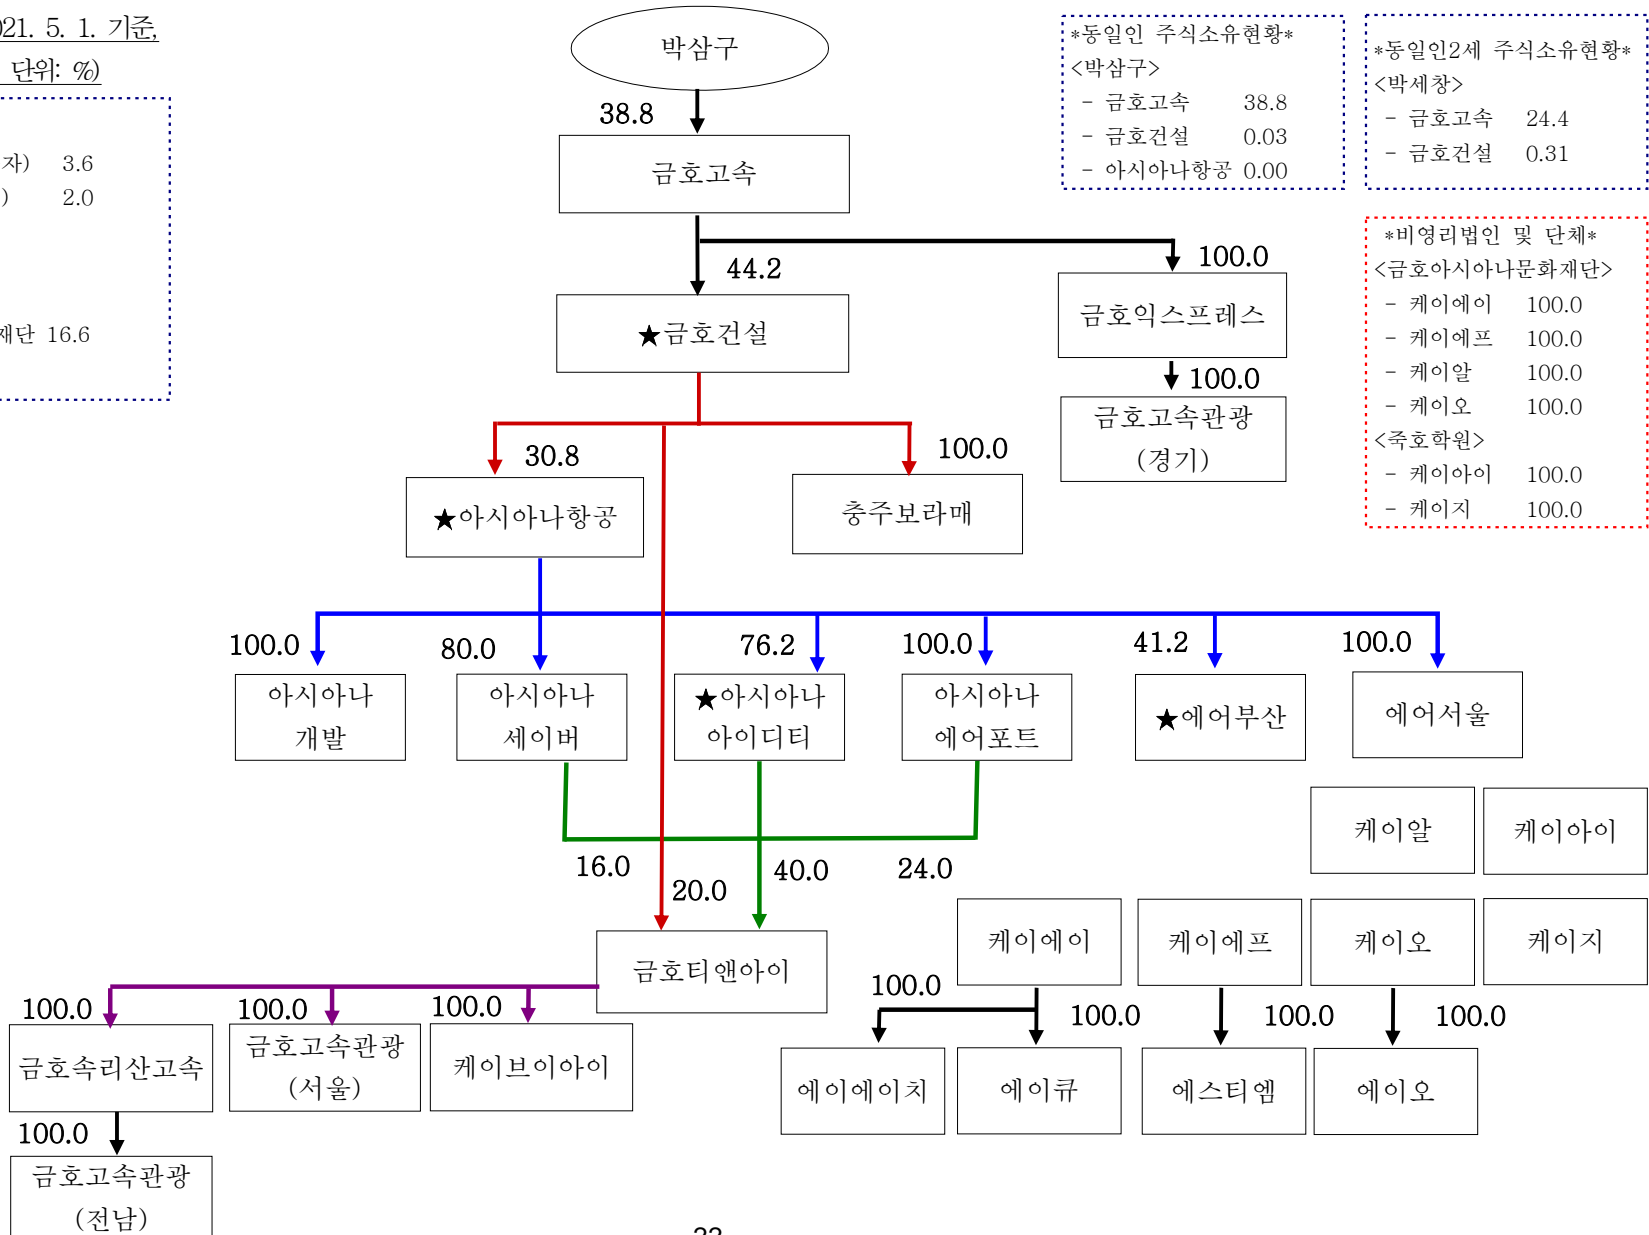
)21. 5. 1. 기준,
단위: %)

자) 3.6
) 2.0

재단 16.6

박삼구
38.8
금호고속
44.2
100.0
★금호건설
금호익스프레스
100.0
금호고속관광 (경기)
30.8
100.0
★아시아나항공
충주보라매

*동일인 주식소유현황*
<박삼구>
- 금호고속 38.8
- 금호건설 0.03
- 아시아나항공 0.00

*동일인2세 주식소유현황*
<박세창>
- 금호고속 24.4
- 금호건설 0.31

*비영리법인 및 단체*
<금호아시아나문화재단>
- 케이에이 100.0
- 케이에프 100.0
- 케이알 100.0
- 케이오 100.0
<죽호학원>
- 케이아이 100.0
- 케이지 100.0

100.0
80.0
76.2
100.0
41.2
100.0
아시아나 개발
아시아나 세이버
★아시아나 아이디티
아시아나 에어포트
★에어부산
에어서울
케이알
케이아이
16.0
20.0
40.0
24.0
케이에이
케이에프
케이오
케이지
금호티앤아이
100.0
100.0
100.0
100.0
100.0
100.0
100.0
금호속리산고속
금호고속관광 (서울)
케이브이아이
에이에이치
에이큐
에스티엠
에이오
100.0
금호고속관광 (전남)
22